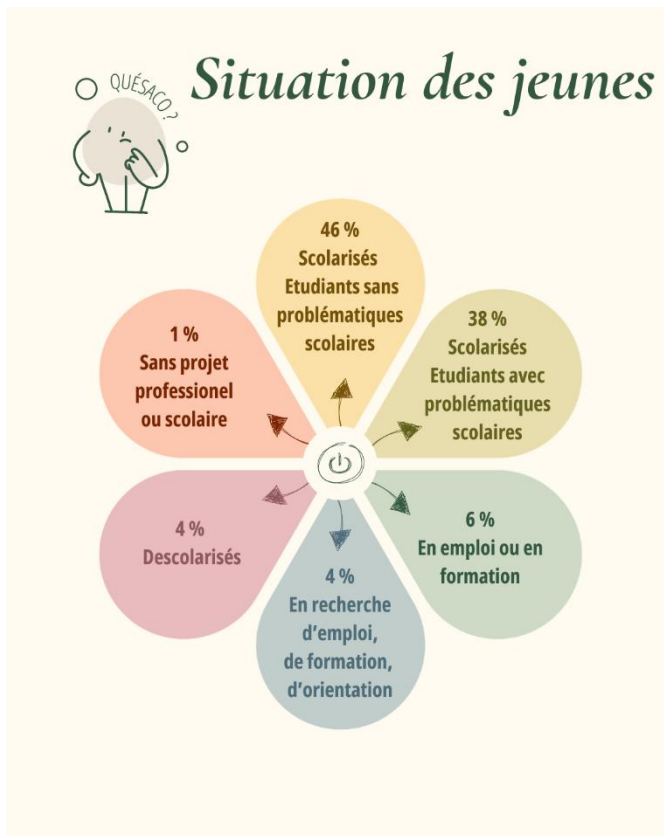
QUÉSACO ?

Situation des jeunes

46 %
Scolarisés
Etudiants sans problématiques scolaires

38 %
Scolarisés
Etudiants avec problématiques scolaires

6 %
En emploi ou en formation

4 %
En recherche d'emploi, de formation, d'orientation

4 %
Descolarisés

1 %
Sans projet professionel ou scolaire